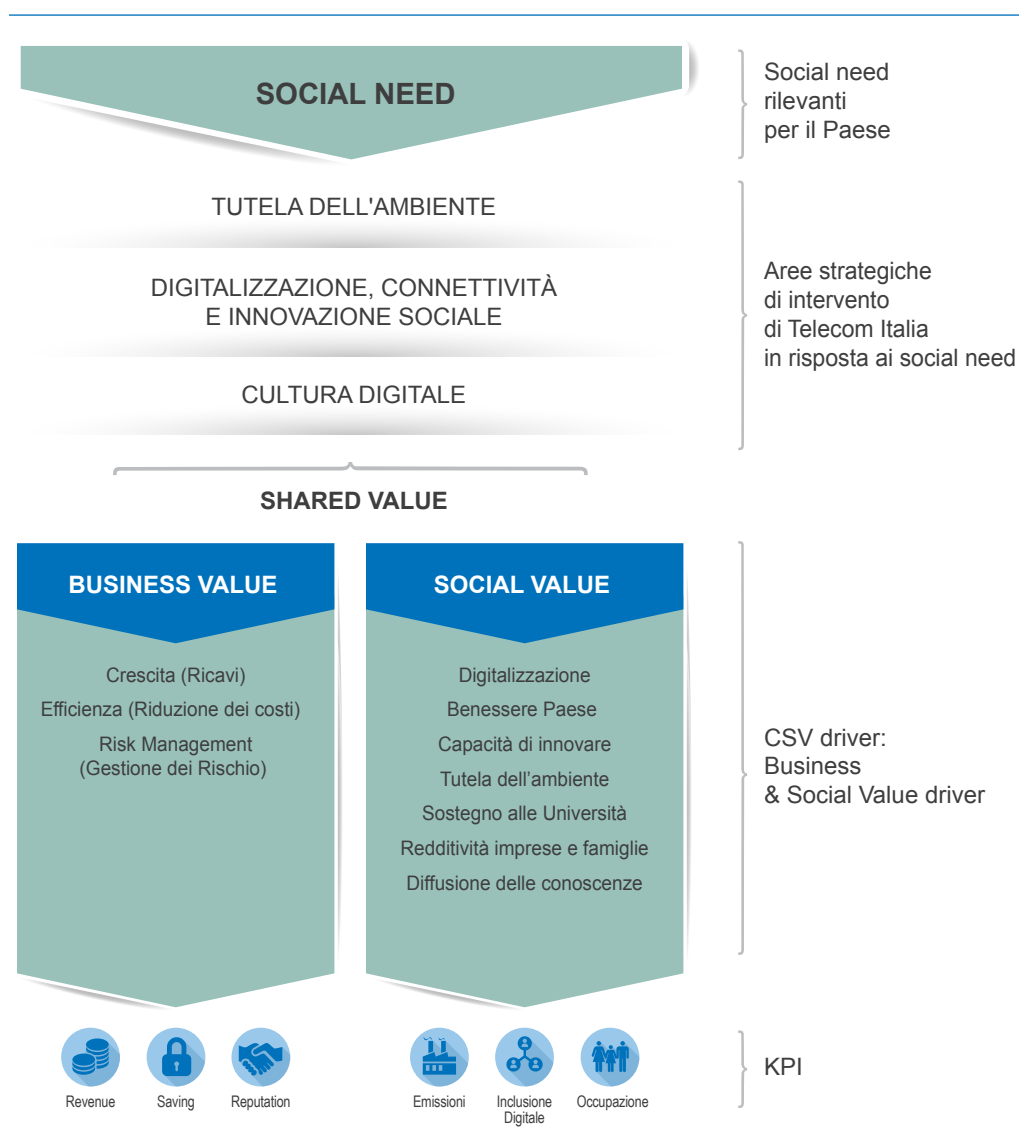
SOCIAL NEED

Social need rilevanti per il Paese

TUTELA DELL'AMBIENTE

DIGITALIZZAZIONE, CONNETTIVITÀ E INNOVAZIONE SOCIALE

CULTURA DIGITALE

Aree strategiche di intervento di Telecom Italia in risposta ai social need

SHARED VALUE

BUSINESS VALUE

Crescita (Ricavi)
Efficienza (Riduzione dei costi)
Risk Management (Gestione dei Rischio)

SOCIAL VALUE

Digitalizzazione
Benessere Paese
Capacità di innovare
Tutela dell'ambiente
Sostegno alle Università
Redditività imprese e famiglie
Diffusione delle conoscenze

CSV driver: Business & Social Value driver

Revenue
Saving
Reputation
Emissioni
Inclusione Digitale
Occupazione

KPI